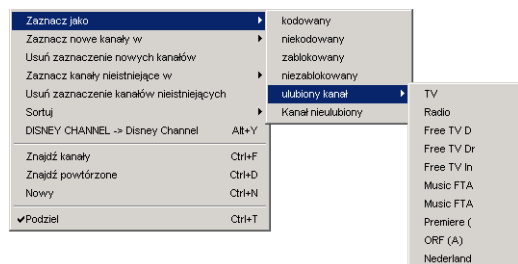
Zaznacz jako
Zaznacz nowe kanały w
Usuń zaznaczenie nowych kanałów
Zaznacz kanały nieistniejące w
Usuń zaznaczenie kanałów nieistniejących
Sortuj
DISNEY CHANNEL -> Disney Channel Alt+Y
Znajdź kanały Ctrl+F
Znajdź powtórzone Ctrl+D
Nowy Ctrl+N
✔Podziel Ctrl+T

kodowany
niekodowany
zablokowany
niezablokowany
ulubiony kanał
Kanał nieulubiony

TV
Radio
Free TV D
Free TV Dr
Free TV In
Music FTA
Music FTA
Premiere (
ORF (A)
Nederland